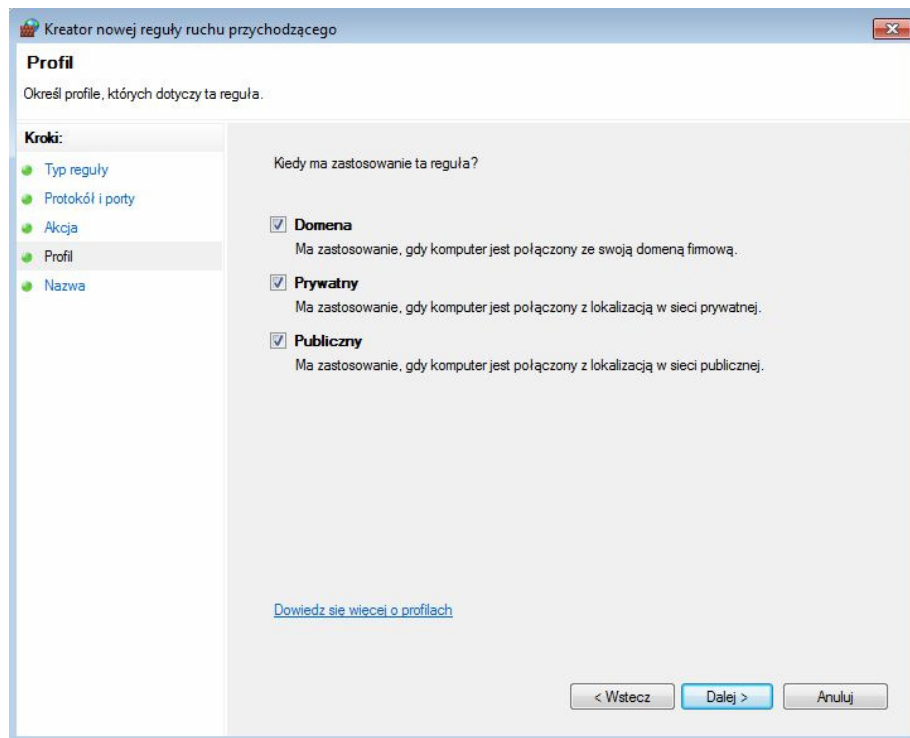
Kreator nowej reguły ruchu przychodzącego

Profil

Określ profile, których dotyczy ta reguła.

Kroki:

Typ reguły

Protokół i porty

Akcja

Profil

Nazwa

Kiedy ma zastosowanie ta reguła?

Domena

Ma zastosowanie, gdy komputer jest połączony ze swoją domeną firmową.

Prywatny

Ma zastosowanie, gdy komputer jest połączony z lokalizacją w sieci prywatnej.

Publiczny

Ma zastosowanie, gdy komputer jest połączony z lokalizacją w sieci publicznej.

Dowiedz się więcej o profilach

< Wstecz

Dalej >

Anuluj